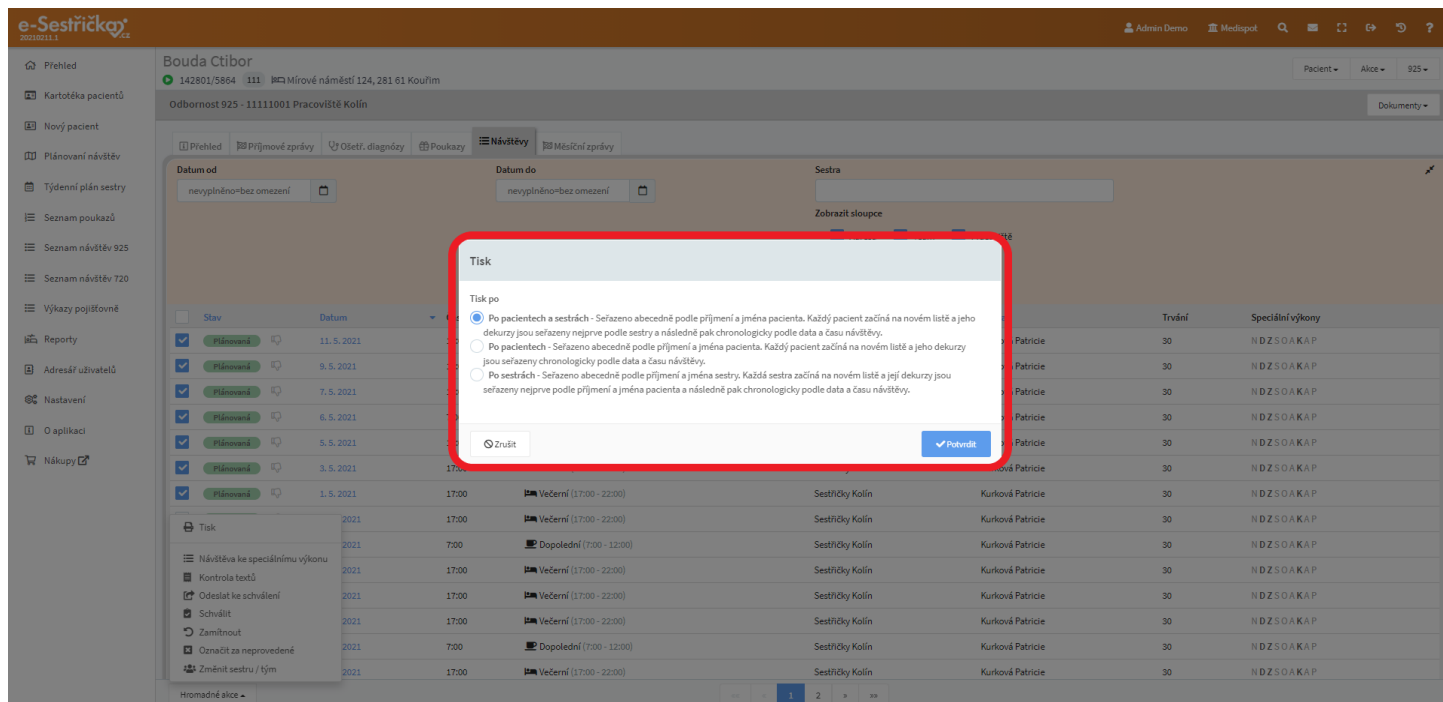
e-Sestřička.cz
20210211.1

Admin Demo   Medispot

Přehled
Kartotéka pacientů
Nový pacient
Plánovaní návštěv
Týdenní plán sestry
Seznam poukazů
Seznam návštěv 925
Seznam návštěv 720
Výkazy pojišťovně
Reporty
Adresář uživatelů
Nastavení
O aplikaci
Nákupy

Bouda Ctibor
142801/5864 111 Mírové náměstí 124, 281 61 Kouřim

Pacient   Akce   925

Odbornost 925 - 11111001 Pracoviště Kolín

Dokumenty

Přehled   Příjmové zprávy   Ošetř. diagnózy   Poukazy   Návštěvy   Měsíční zprávy

Datum od
nevyplněno=bez omezení
Datum do
nevyplněno=bez omezení
Sestra
Zobrazit sloupce

Tisk

Tisk po

**Po pacientech a sestrách** - Seřazeno abecedně podle příjmení a jména pacienta. Každý pacient začíná na novém listě a jeho dekurzy jsou seřazeny nejprve podle sestry a následně pak chronologicky podle data a času návštěvy.

**Po pacientech** - Seřazeno abecedně podle příjmení a jména pacienta. Každý pacient začíná na novém listě a jeho dekurzy jsou seřazeny chronologicky podle data a času návštěvy.

**Po sestrách** - Seřazeno abecedně podle příjmení a jména sestry. Každá sestra začíná na novém listě a její dekurzy jsou seřazeny nejprve podle příjmení a jména pacienta a následně pak chronologicky podle data a času návštěvy.

Zrušit   Potvrdit

| | Stav | Datum | | | | | Trvání | Speciální výkony |
|---|---|---|---|---|---|---|---|---|
| | Plánovaná | 11. 5. 2021 | | | | Patricie | 30 | NDZSOAKAP |
| | Plánovaná | 9. 5. 2021 | | | | Patricie | 30 | NDZSOAKAP |
| | Plánovaná | 7. 5. 2021 | | | | Patricie | 30 | NDZSOAKAP |
| | Plánovaná | 6. 5. 2021 | | | | Patricie | 30 | NDZSOAKAP |
| | Plánovaná | 5. 5. 2021 | | | | Patricie | 30 | NDZSOAKAP |
| | Plánovaná | 3. 5. 2021 | 17:00 | | | Kurková Patricie | 30 | NDZSOAKAP |
| | Plánovaná | 1. 5. 2021 | 17:00 | Večerní (17:00 - 22:00) | Sestřičky Kolín | Kurková Patricie | 30 | NDZSOAKAP |
| | | 2021 | 17:00 | Večerní (17:00 - 22:00) | Sestřičky Kolín | Kurková Patricie | 30 | NDZSOAKAP |
| | | 2021 | 7:00 | Dopolední (7:00 - 12:00) | Sestřičky Kolín | Kurková Patricie | 30 | NDZSOAKAP |
| | | 2021 | 17:00 | Večerní (17:00 - 22:00) | Sestřičky Kolín | Kurková Patricie | 30 | NDZSOAKAP |
| | | 2021 | 17:00 | Večerní (17:00 - 22:00) | Sestřičky Kolín | Kurková Patricie | 30 | NDZSOAKAP |
| | | 2021 | 17:00 | Večerní (17:00 - 22:00) | Sestřičky Kolín | Kurková Patricie | 30 | NDZSOAKAP |
| | | 2021 | 7:00 | Dopolední (7:00 - 12:00) | Sestřičky Kolín | Kurková Patricie | 30 | NDZSOAKAP |
| | | 2021 | 17:00 | Večerní (17:00 - 22:00) | Sestřičky Kolín | Kurková Patricie | 30 | NDZSOAKAP |

Tisk
Návštěva ke speciálnímu výkonu
Kontrola textů
Odeslat ke schválení
Schválit
Zamítnout
Označit za neprovedené
Změnit sestru / tým

Hromadné akce

« ‹ 1 2 › »